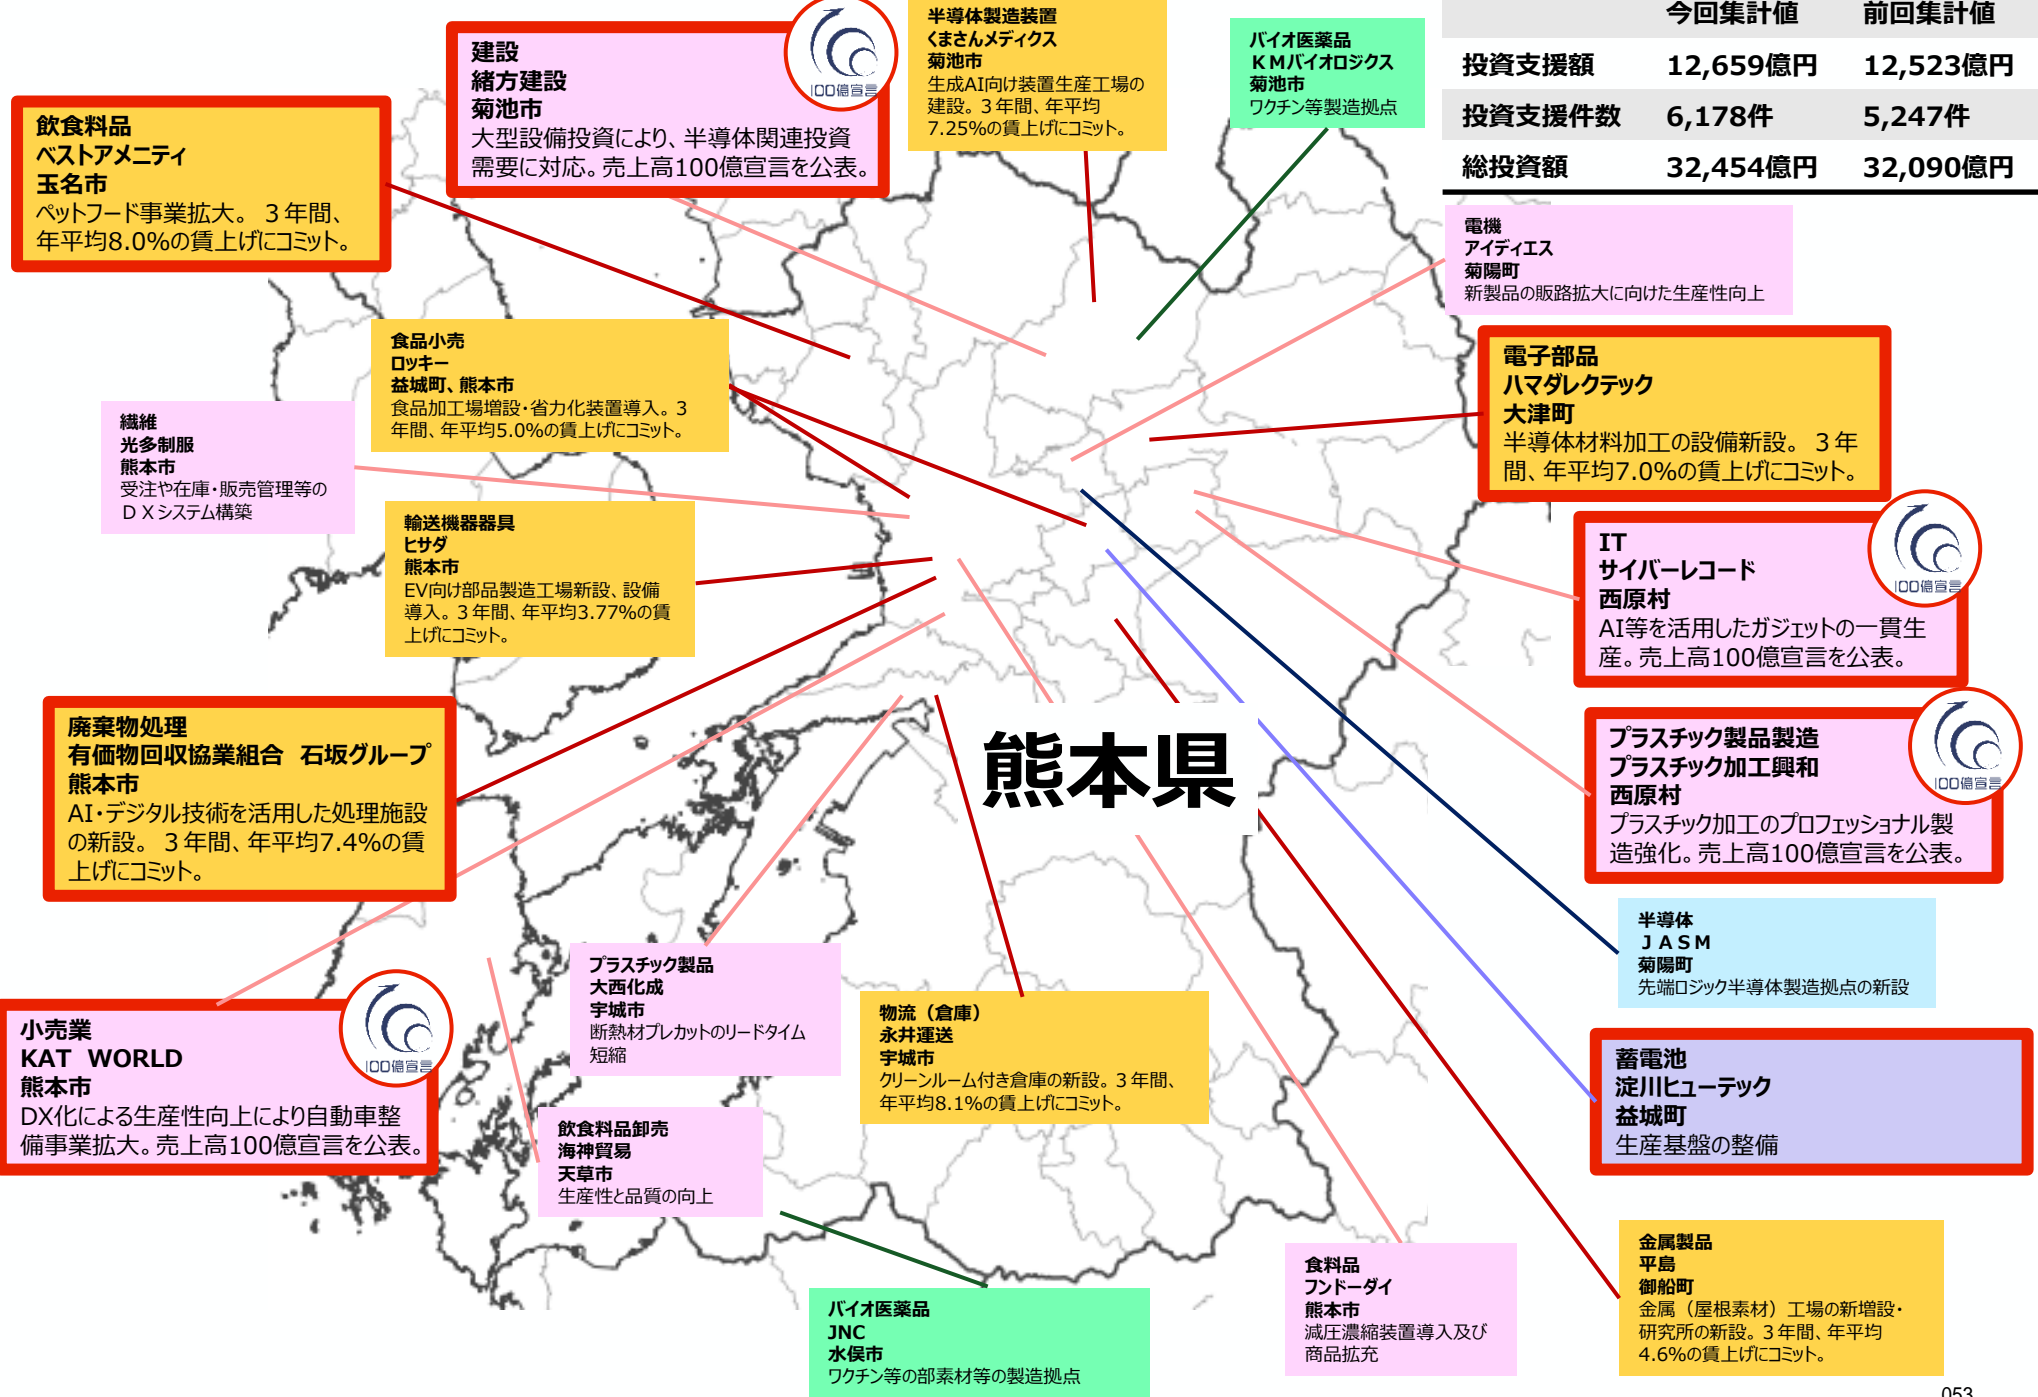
飲食料品
ベストアメニティ
玉名市
ペットフード事業拡大。 ３年間、年平均8.0%の賃上げにコミット。

建設
緒方建設
菊池市
大型設備投資により、半導体関連投資需要に対応。売上高100億宣言を公表。

100億宣言

半導体製造装置
くまさんメディクス
菊池市
生成AI向け装置生産工場の建設。３年間、年平均7.25%の賃上げにコミット。

バイオ医薬品
ＫＭバイオロジクス
菊池市
ワクチン等製造拠点

| | 今回集計値 | 前回集計値 |
|---|---|---|
| 投資支援額 | 12,659億円 | 12,523億円 |
| 投資支援件数 | 6,178件 | 5,247件 |
| 総投資額 | 32,454億円 | 32,090億円 |

電機
アイディエス
菊陽町
新製品の販路拡大に向けた生産性向上

食品小売
ロッキー
益城町、熊本市
食品加工場増設･省力化装置導入。３年間、年平均5.0%の賃上げにコミット。

繊維
光多制服
熊本市
受注や在庫・販売管理等のＤＸシステム構築

電子部品
ハマダレクテック
大津町
半導体材料加工の設備新設。 ３年間、年平均7.0%の賃上げにコミット。

輸送機器器具
ヒサダ
熊本市
EV向け部品製造工場新設、設備導入。３年間、年平均3.77%の賃上げにコミット。

IT
サイバーレコード
西原村
AI等を活用したガジェットの一貫生産。売上高100億宣言を公表。

100億宣言

廃棄物処理
有価物回収協業組合　石坂グループ
熊本市
AI･デジタル技術を活用した処理施設の新設。 ３年間、年平均7.4%の賃上げにコミット。

熊本県

プラスチック製品製造
プラスチック加工興和
西原村
プラスチック加工のプロフェッショナル製造強化。売上高100億宣言を公表。

100億宣言

半導体
ＪＡＳＭ
菊陽町
先端ロジック半導体製造拠点の新設

プラスチック製品
大西化成
宇城市
断熱材プレカットのリードタイム短縮

物流（倉庫）
永井運送
宇城市
クリーンルーム付き倉庫の新設。３年間、年平均8.1%の賃上げにコミット。

小売業
KAT WORLD
熊本市
DX化による生産性向上により自動車整備事業拡大。売上高100億宣言を公表。

100億宣言

蓄電池
淀川ヒューテック
益城町
生産基盤の整備

飲食料品卸売
海神貿易
天草市
生産性と品質の向上

食料品
フンドーダイ
熊本市
減圧濃縮装置導入及び商品拡充

金属製品
平島
御船町
金属（屋根素材）工場の新増設・研究所の新設。３年間、年平均4.6%の賃上げにコミット。

バイオ医薬品
JNC
水俣市
ワクチン等の部素材等の製造拠点

053